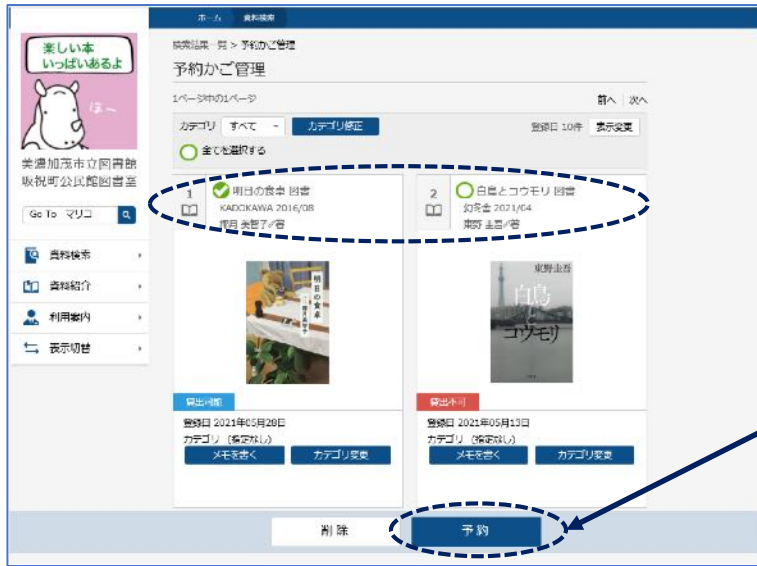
ホーム　資料検索

楽しい本
いっぱいあるよ

ほ〜

美濃加茂市立図書館
坂祝町公民館図書室

Go To　マリコ

資料検索
資料紹介
利用案内
表示切替

検索結果一覧 > 予約かご管理

予約かご管理

1ページ中の1ページ

前へ　次へ

カテゴリ　すべて　カテゴリ修正

登録日 10件　表示変更

全てを選択する

1
明日の食卓 図書
KADOKAWA 2016/08
椰月 美智子／著

明日の食卓

貸出可能

登録日 2021年05月28日
カテゴリ（指定なし）
メモを書く　カテゴリ変更

2
白鳥とコウモリ 図書
幻冬舎 2021/04
東野 圭吾／著

東野圭吾
白鳥とコウモリ

貸出不可

登録日 2021年05月13日
カテゴリ（指定なし）
メモを書く　カテゴリ変更

削除　予約